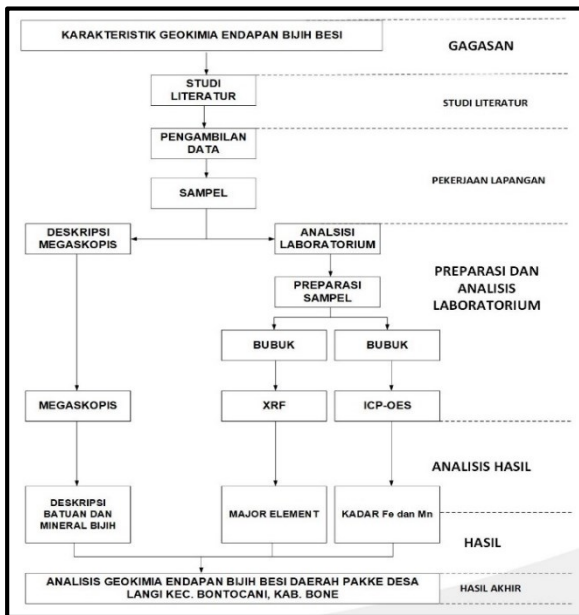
KARAKTERISTIK GEOKIMIA ENDAPAN BIJIH BESI

GAGASAN

STUDI LITERATUR

STUDI LITERATUR

PENGAMBILAN DATA

SAMPEL

PEKERJAAN LAPANGAN

DESKRIPSI MEGASKOPIS

ANALSISI LABORATORIUM

PREPARASI SAMPEL

PREPARASI DAN ANALISIS LABORATORIUM

BUBUK

BUBUK

MEGASKOPIS

XRF

ICP-OES

ANALISIS HASIL

DESKRIPSI BATUAN DAN MINERAL BIJIH

MAJOR ELEMENT

KADAR Fe dan Mn

HASIL

ANALISIS GEOKIMIA ENDAPAN BIJIH BESI DAERAH PAKKE DESA LANGI KEC. BONTOCANI, KAB. BONE

HASIL AKHIR